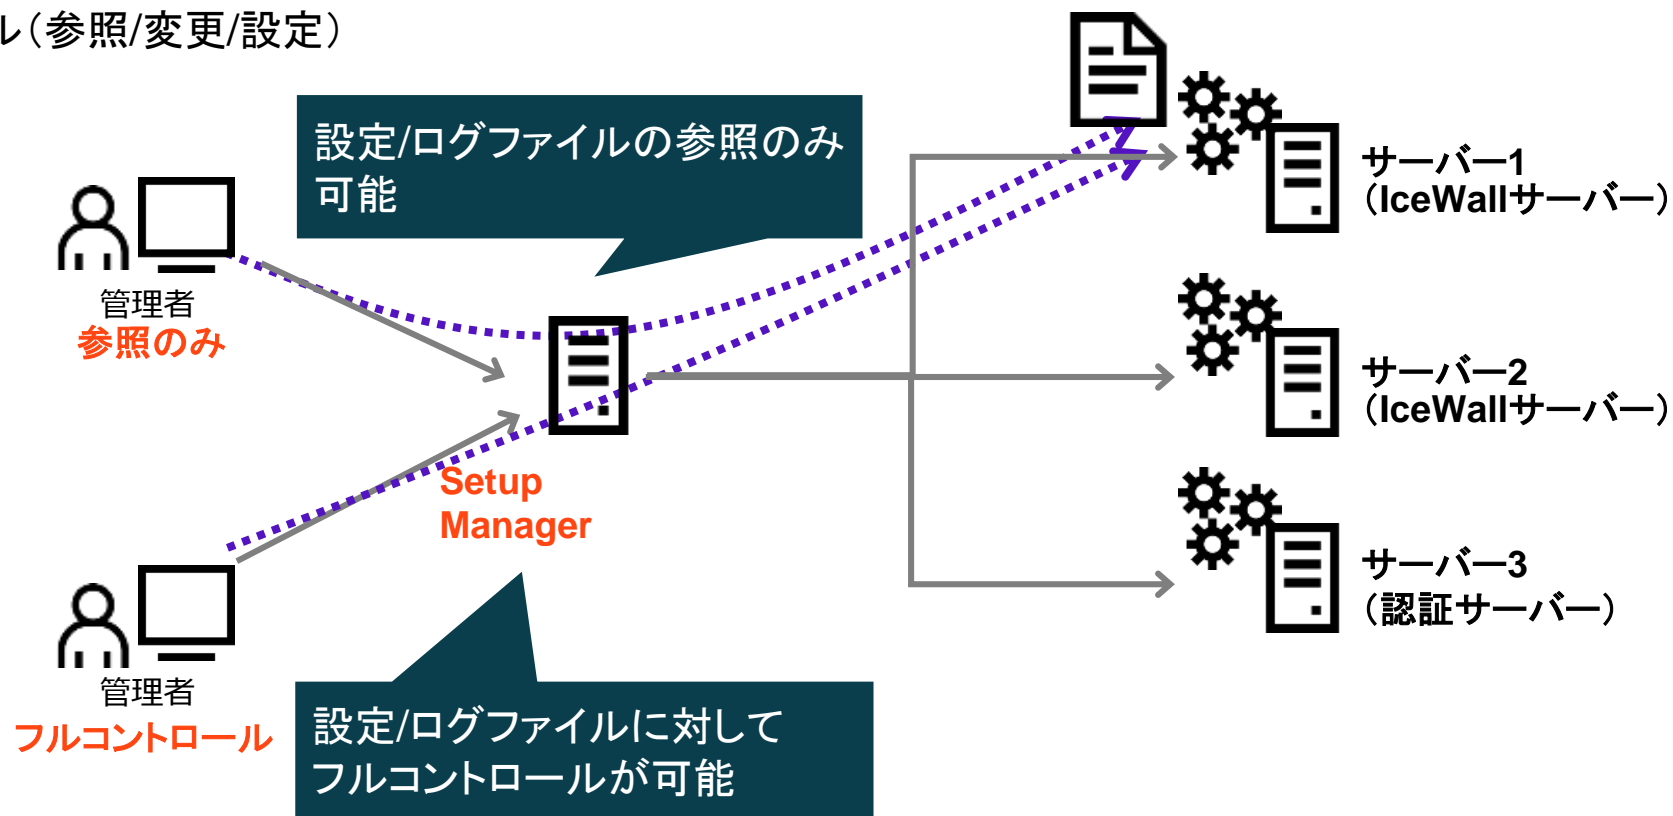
ル（参照/変更/設定）

設定/ログファイルの参照のみ可能

管理者
参照のみ

Setup Manager

管理者
フルコントロール

設定/ログファイルに対してフルコントロールが可能

サーバー1
（IceWallサーバー）

サーバー2
（IceWallサーバー）

サーバー3
（認証サーバー）